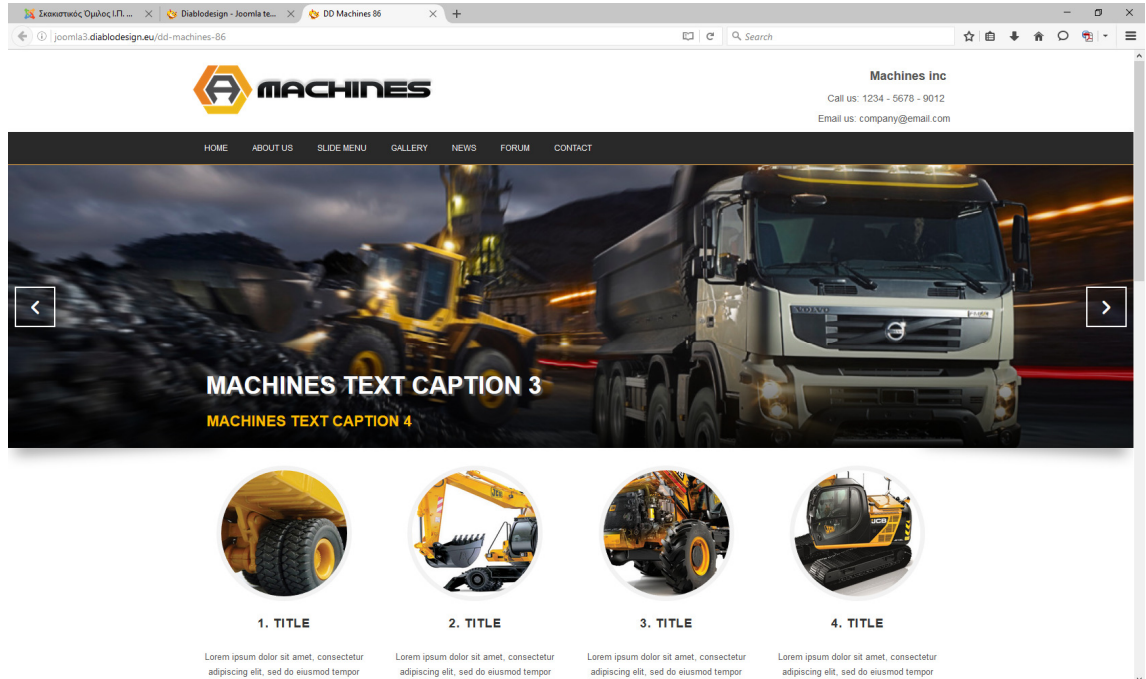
Σκακιστικός Όμιλος Ι.Π. ... × Diablodesign - Joomla te... × DD Machines 86 × +

joomla3.diablodesign.eu/dd-machines-86

Search

MACHINES

Machines inc

Call us: 1234 - 5678 - 9012

Email us: company@email.com

HOME ABOUT US SLIDE MENU GALLERY NEWS FORUM CONTACT

VOLVO

MACHINES TEXT CAPTION 3

MACHINES TEXT CAPTION 4

1. TITLE

Lorem ipsum dolor sit amet, consectetur adipiscing elit, sed do eiusmod tempor

2. TITLE

Lorem ipsum dolor sit amet, consectetur adipiscing elit, sed do eiusmod tempor

3. TITLE

Lorem ipsum dolor sit amet, consectetur adipiscing elit, sed do eiusmod tempor

4. TITLE

Lorem ipsum dolor sit amet, consectetur adipiscing elit, sed do eiusmod tempor